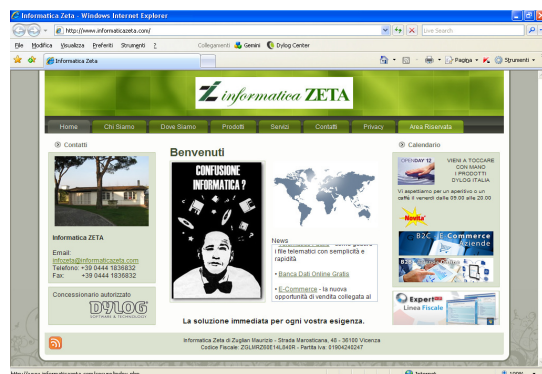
Informatica Zeta - Windows Internet Explorer

http://www.informaticazeta.com/

Live Search

File Modifica Visualizza Preferiti Strumenti ?

Collegamenti Genini Dylog Center

Informatica Zeta

Pagina Strumenti

informatica ZETA

Home Chi Siamo Dove Siamo Prodotti Servizi Contatti Privacy Area Riservata

Contatti

Informatica ZETA

Email: infozeta@informaticazeta.com
Telefono: +39 0444 1836832
Fax: +39 0444 1836832

Concessionario autorizzato

DYLOG SOFTWARE & TECHNOLOGY

Benvenuti

CONFUSIONE INFORMATICA?

News
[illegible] i file telematici con semplicità e rapidità

• Banca Dati Online Gratis

• E-Commerce - la nuova opportunità di vendita collegata al

La soluzione immediata per ogni vostra esigenza.

Calendario

OPENDAY 12

VIENI A TOCCARE CON MANO I PRODOTTI DYLOG ITALIA

Vi aspettiamo per un aperitivo o un caffè il venerdì dalle 09.00 alle 20.00

Novità

B2C E-Commerce Aziende

Expert Linea Fiscale

Informatica Zeta di Zuglian Maurizio - Strada Marosticana, 45 - 36100 Vicenza
Codice Fiscale: ZGLMRZ69E14L840R - Partita Iva: 01904240247

Internet